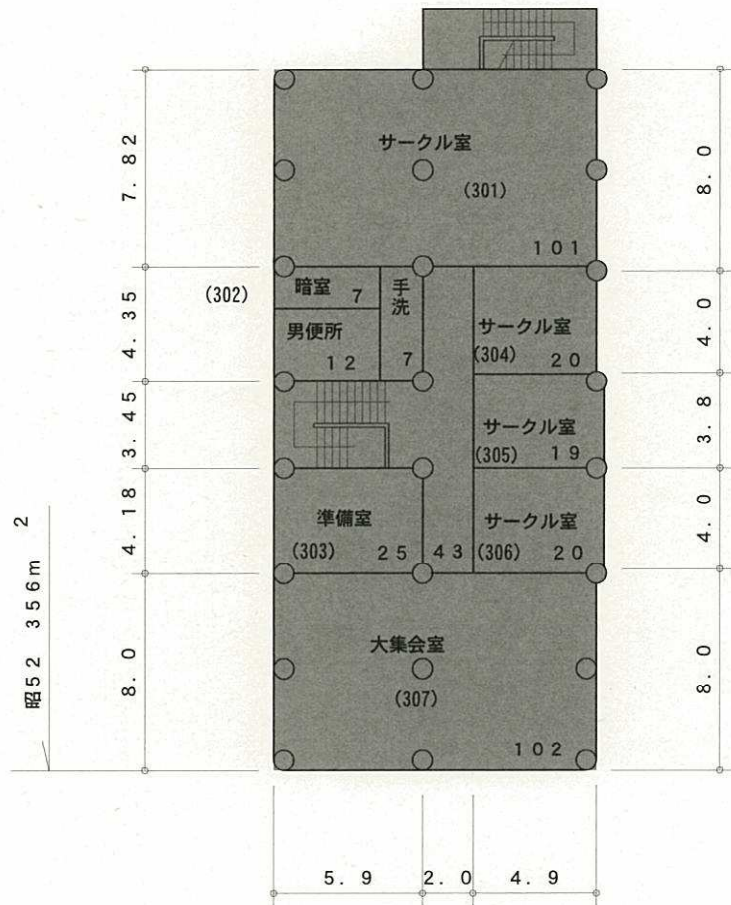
7.82
4.35
3.45
4.18
8.0

(302)

サークル室
(301)
101

暗室 7
手洗
男便所 12
7

サークル室
(304) 20

サークル室
(305) 19

準備室
(303) 25
43

サークル室
(306) 20

大集会室
(307)
102

8.0
4.0
3.8
4.0
8.0

昭52 356m 2

5.9 2.0 4.9